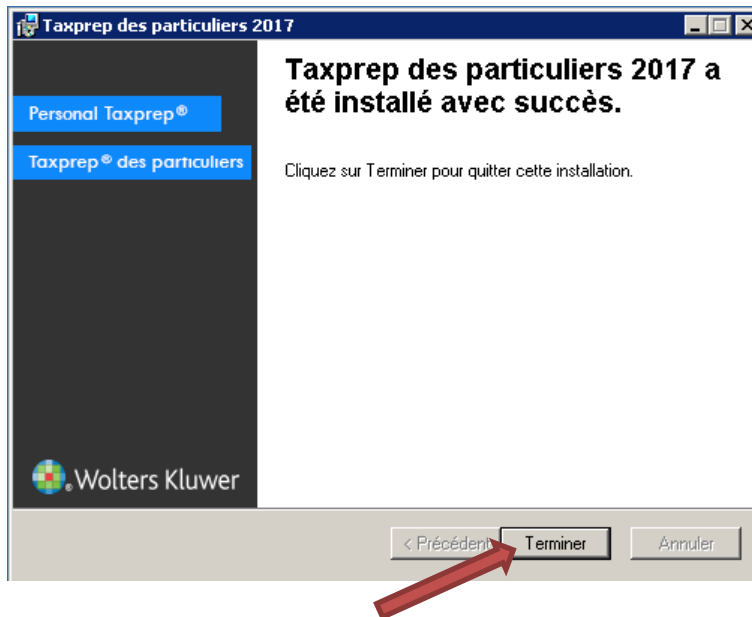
Taxprep des particuliers 2017

Personal Taxprep®

Taxprep® des particuliers

Taxprep des particuliers 2017 a été installé avec succès.

Cliquez sur Terminer pour quitter cette installation.

Wolters Kluwer

< Précédent

Terminer

Annuler